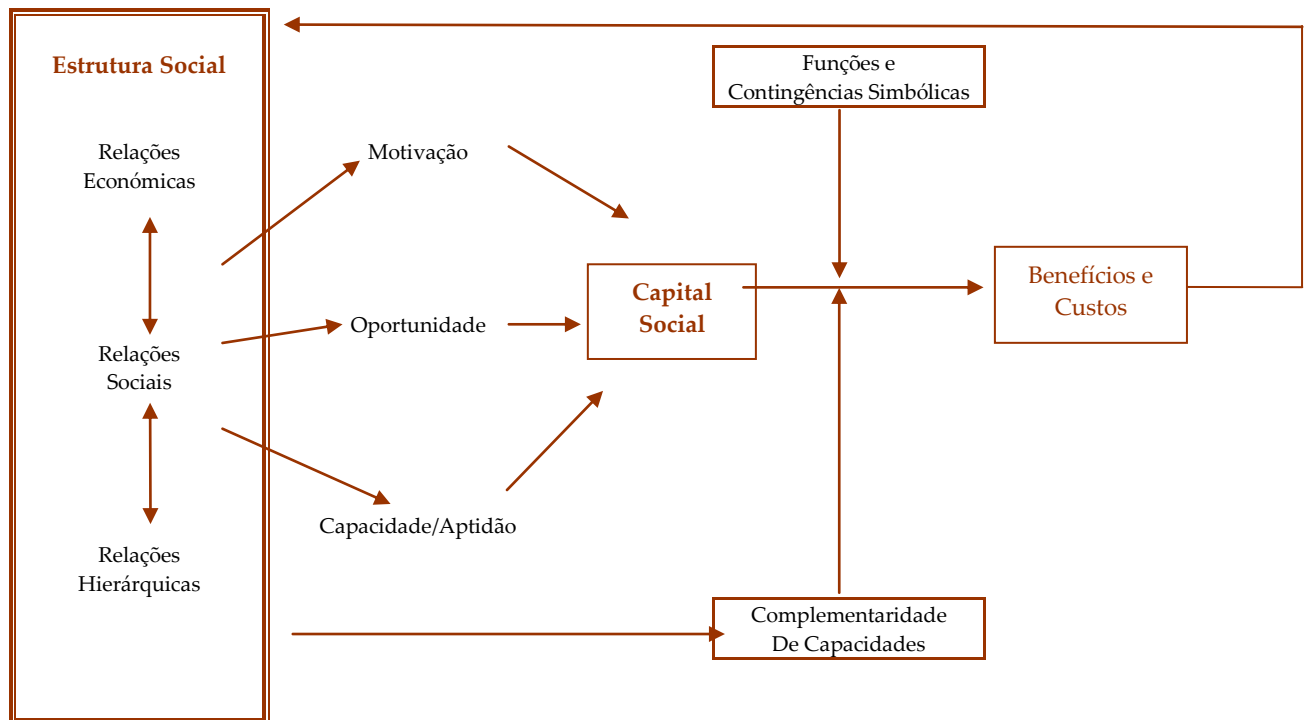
Estrutura Social

Relações Económicas

Relações Sociais

Relações Hierárquicas

Motivação

Oportunidade

Capacidade/Aptidão

Funções e Contingências Simbólicas

Capital Social

Benefícios e Custos

Complementaridade De Capacidades